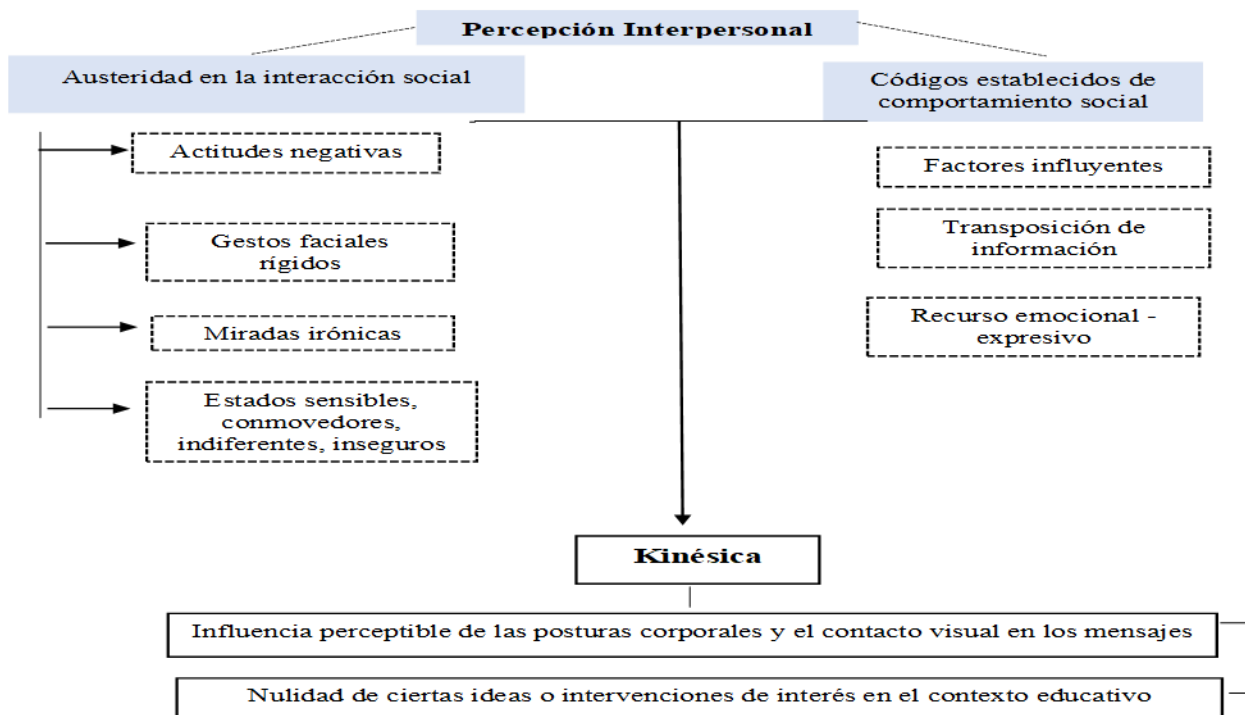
Percepción Interpersonal

Austeridad en la interacción social

Códigos establecidos de comportamiento social

Actitudes negativas

Gestos faciales rígidos

Miradas irónicas

Estados sensibles, conmovedores, indiferentes, inseguros

Factores influyentes

Transposición de información

Recurso emocional - expresivo

Kinésica

Influencia perceptible de las posturas corporales y el contacto visual en los mensajes

Nulidad de ciertas ideas o intervenciones de interés en el contexto educativo